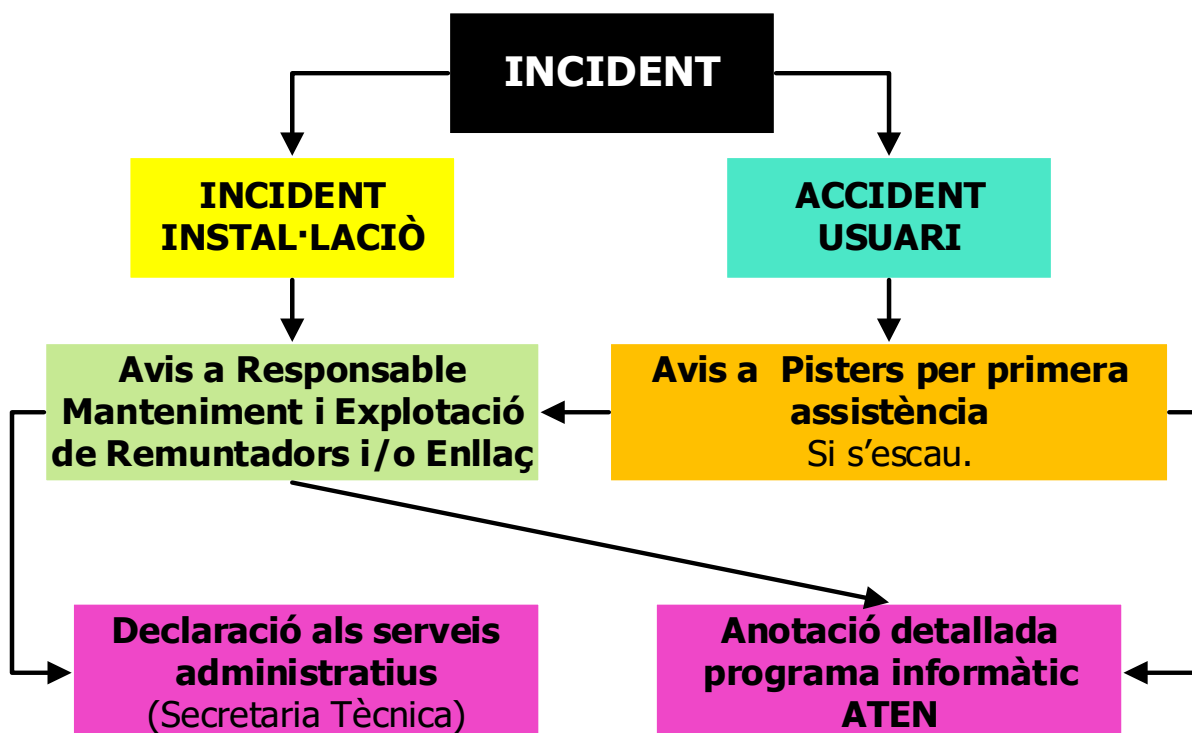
INCIDENT

INCIDENT INSTAL·LACIÒ

ACCIDENT USUARI

Avis a Responsable Manteniment i Explotació de Remuntadors i/o Enllaç

Avis a Pisters per primera assistència
Si s'escau.

Declaració als serveis administratius
(Secretaria Tècnica)

Anotació detallada programa informàtic ATEN